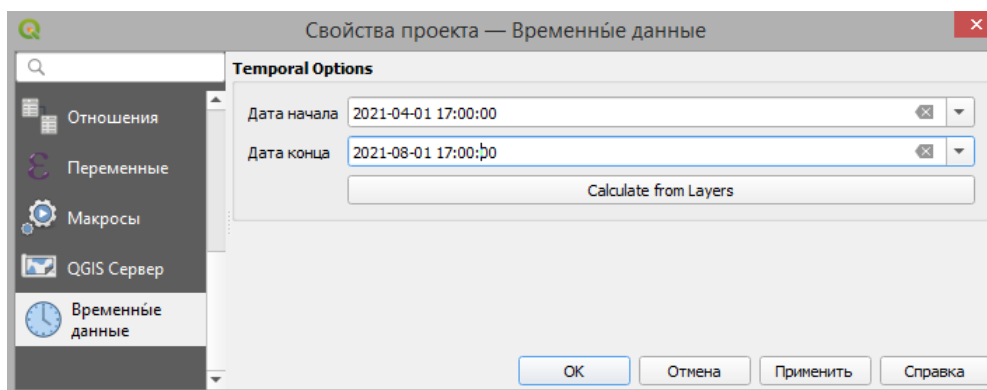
Свойства проекта — Временны́е данные

Temporal Options

Отношения

Переменные

Макросы

QGIS Сервер

Временны́е данные

Дата начала 2021-04-01 17:00:00

Дата конца 2021-08-01 17:00:00

Calculate from Layers

OK

Отмена

Применить

Справка